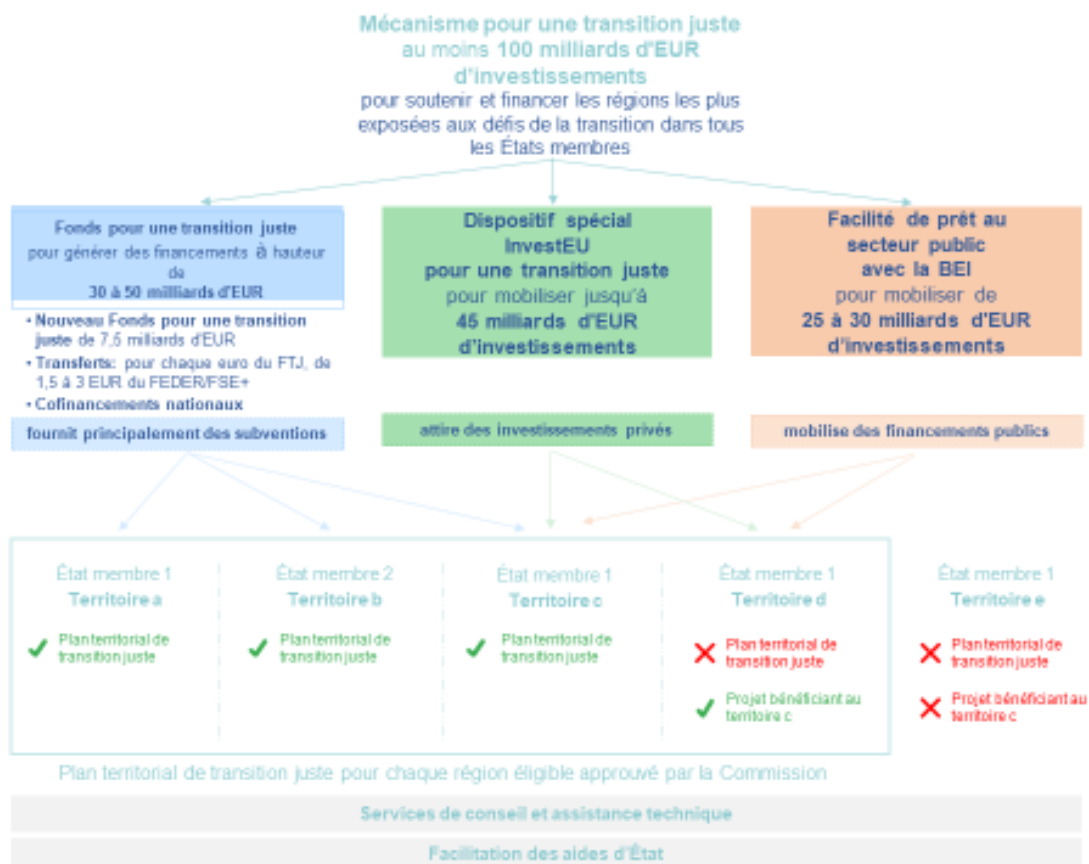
Mécanisme pour une transition juste
au moins 100 milliards d'EUR d'investissements
pour soutenir et financer les régions les plus exposées aux défis de la transition dans tous les États membres

Fonds pour une transition juste
pour générer des financements à hauteur de
30 à 50 milliards d'EUR

• Nouveau Fonds pour une transition juste de 7,5 milliards d'EUR
• Transferts: pour chaque euro du FTJ, de 1,5 à 3 EUR du FEDER/FSE+
• Cofinancements nationaux

fournit principalement des subventions

Dispositif spécial InvestEU pour une transition juste
pour mobiliser jusqu'à
45 milliards d'EUR d'investissements

attire des investissements privés

Facilité de prêt au secteur public avec la BEI
pour mobiliser de
25 à 30 milliards d'EUR d'investissements

mobilise des financements publics

État membre 1
Territoire a
✓ Plan territorial de transition juste

État membre 2
Territoire b
✓ Plan territorial de transition juste

État membre 1
Territoire c
✓ Plan territorial de transition juste

État membre 1
Territoire d
✗ Plan territorial de transition juste
✓ Projet bénéficiant au territoire c

État membre 1
Territoire e
✗ Plan territorial de transition juste
✗ Projet bénéficiant au territoire c

Plan territorial de transition juste pour chaque région éligible approuvé par la Commission

Services de conseil et assistance technique

Facilitation des aides d'État